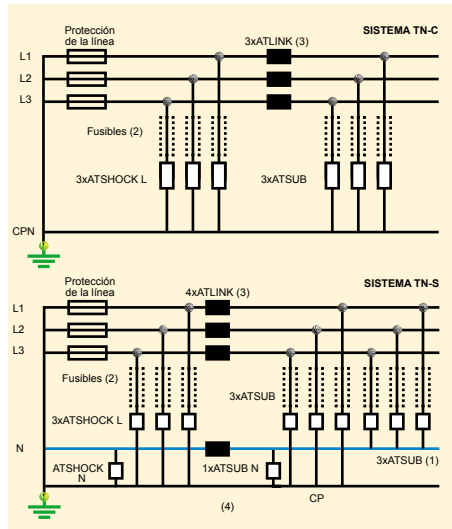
Protección de la línea

SISTEMA TN-C

3xATLINK (3)

L1

L2

L3

Fusibles (2)

3xATSHOCK L

3xATSUB

CPN

Protección de la línea

SISTEMA TN-S

4xATLINK (3)

L1

L2

L3

Fusibles (2)

3xATSUB

3xATSHOCK L

N

ATSHOCK N

1xATSUB N

3xATSUB (1)

CP

(4)